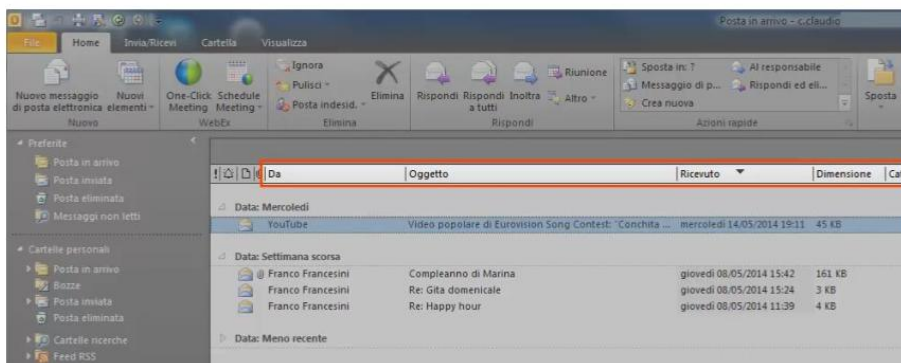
Posta in arrivo - c.claudio

File Home Invia/Ricevi Cartella Visualizza

Nuovo messaggio di posta elettronica
Nuovi elementi
Nuovo
One-Click Meeting
Schedule Meeting
WebEx
Ignora
Pulisci
Posta indesid.
Elimina
Elimina
Rispondi
Rispondi a tutti
Inoltra
Riunione
Altro
Rispondi
Sposta in: ?
Messaggio di p...
Crea nuova
Al responsabile
Rispondi ed eli...
Azioni rapide
Sposta

Preferite
Posta in arrivo
Posta inviata
Posta eliminata
Messaggi non letti

Cartelle personali
Posta in arrivo
Bozze
Posta inviata
Posta eliminata
Cartelle ricerche
Feed RSS

| Da | Oggetto | Ricevuto | Dimensione | Ca |
|---|---|---|---|---|
| Data: Mercoledì | | | | |
| YouTube | Video popolare di Eurovision Song Contest: "Conchita ... | mercoledì 14/05/2014 19:11 | 45 KB | |
| Data: Settimana scorsa | | | | |
| Franco Francesini | Compleanno di Marina | giovedì 08/05/2014 15:42 | 161 KB | |
| Franco Francesini | Re: Gita domenicale | giovedì 08/05/2014 15:24 | 3 KB | |
| Franco Francesini | Re: Happy hour | giovedì 08/05/2014 11:39 | 4 KB | |
| Data: Meno recente | | | | |